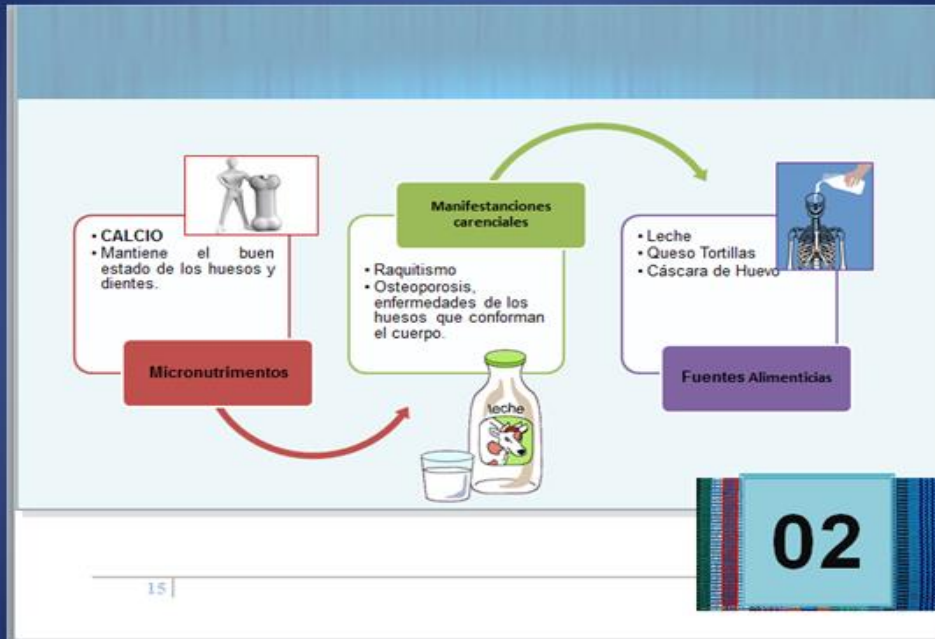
• CALCIO
• Mantiene el buen estado de los huesos y dientes.

Micronutrimentos

Manifestanciones carenciales

• Raquitismo
• Osteoporosis, enfermedades de los huesos que conforman el cuerpo.

leche

• Leche
• Queso Tortillas
• Cáscara de Huevo

Fuentes Alimenticias

02

15